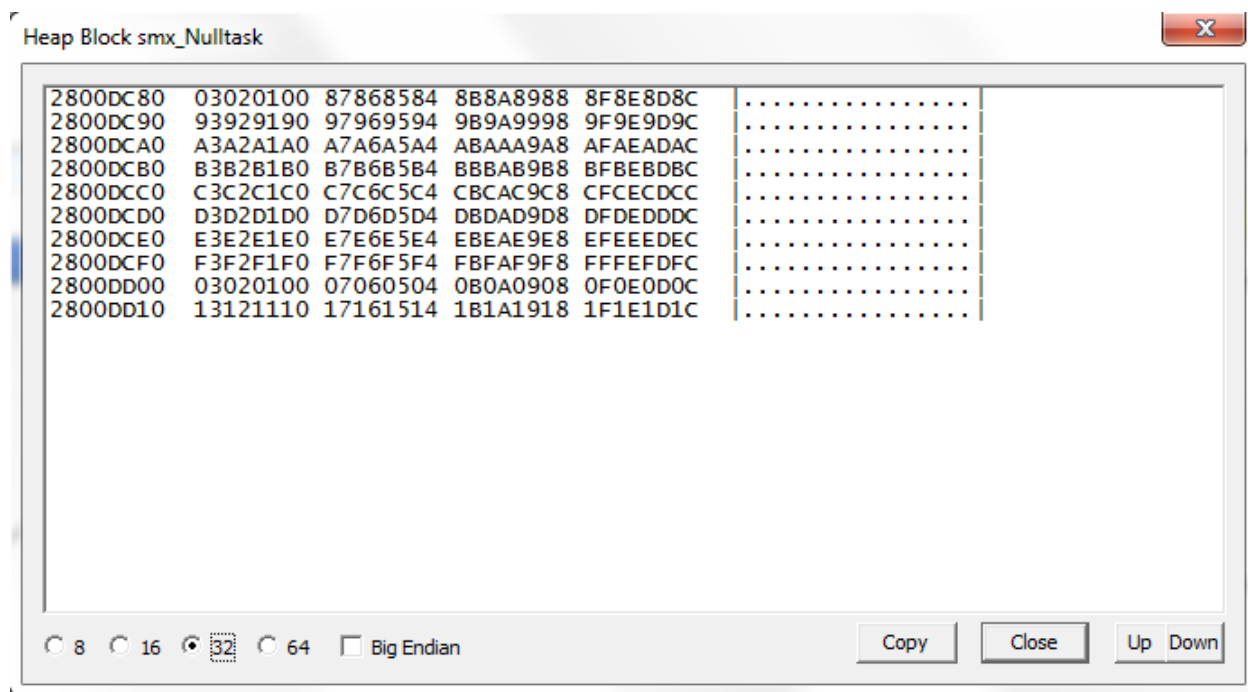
Heap Block smx_Nulltask

2800DC80 03020100 87868584 8B8A8988 8F8E8D8C |................|
2800DC90 93929190 97969594 9B9A9998 9F9E9D9C |................|
2800DCA0 A3A2A1A0 A7A6A5A4 ABAAA9A8 AFAEADAC |................|
2800DCB0 B3B2B1B0 B7B6B5B4 BBBAB9B8 BFBEBDBC |................|
2800DCC0 C3C2C1C0 C7C6C5C4 CBCAC9C8 CFCECDCC |................|
2800DCD0 D3D2D1D0 D7D6D5D4 DBDAD9D8 DFDEDDDC |................|
2800DCE0 E3E2E1E0 E7E6E5E4 EBEAE9E8 EFEEEDEC |................|
2800DCF0 F3F2F1F0 F7F6F5F4 FBFAF9F8 FFFEFDFC |................|
2800DD00 03020100 07060504 0B0A0908 0F0E0D0C |................|
2800DD10 13121110 17161514 1B1A1918 1F1E1D1C |................|

8 16 32 64 Big Endian Copy Close Up Down